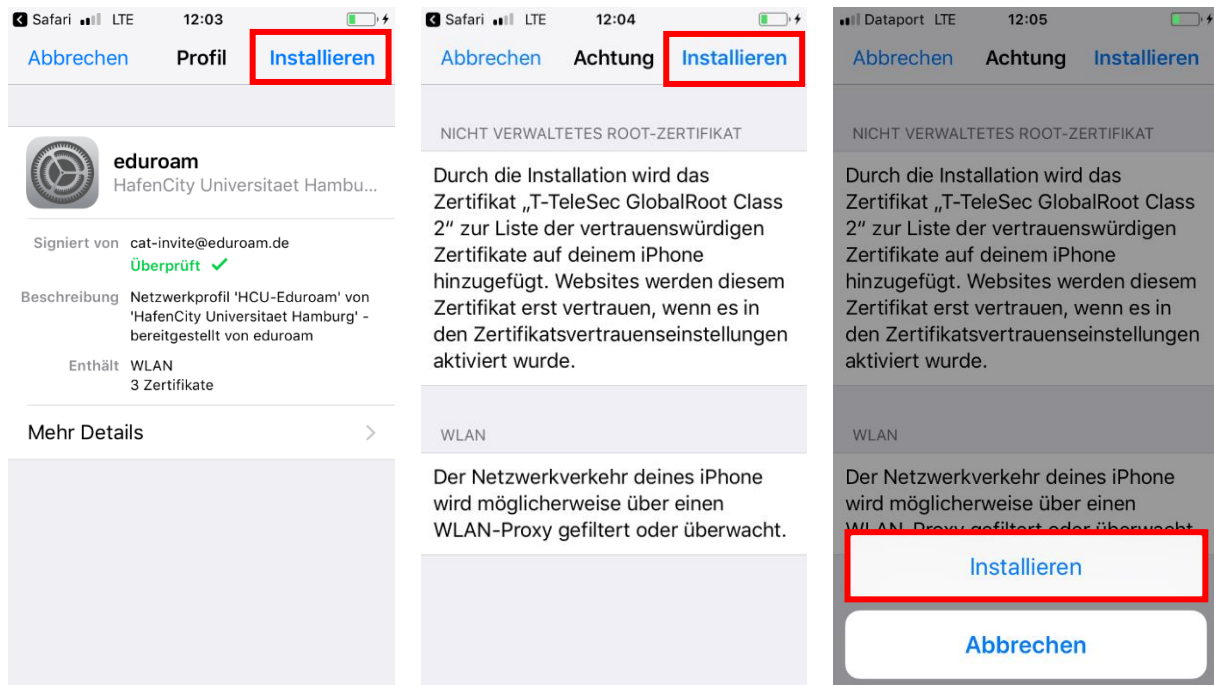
Safari LTE 12:03

Abbrechen Profil Installieren

eduroam
HafenCity Universitaet Hambu...

Signiert von cat-invite@eduroam.de
Überprüft ✓

Beschreibung Netzwerkprofil 'HCU-Eduroam' von 'HafenCity Universitaet Hamburg' - bereitgestellt von eduroam

Enthält WLAN
3 Zertifikate

Mehr Details

Safari LTE 12:04

Abbrechen Achtung Installieren

NICHT VERWALTETES ROOT-ZERTIFIKAT

Durch die Installation wird das Zertifikat „T-TeleSec GlobalRoot Class 2" zur Liste der vertrauenswürdigen Zertifikate auf deinem iPhone hinzugefügt. Websites werden diesem Zertifikat erst vertrauen, wenn es in den Zertifikatsvertrauenseinstellungen aktiviert wurde.

WLAN

Der Netzwerkverkehr deines iPhone wird möglicherweise über einen WLAN-Proxy gefiltert oder überwacht.

Dataport LTE 12:05

Abbrechen Achtung Installieren

NICHT VERWALTETES ROOT-ZERTIFIKAT

Durch die Installation wird das Zertifikat „T-TeleSec GlobalRoot Class 2" zur Liste der vertrauenswürdigen Zertifikate auf deinem iPhone hinzugefügt. Websites werden diesem Zertifikat erst vertrauen, wenn es in den Zertifikatsvertrauenseinstellungen aktiviert wurde.

WLAN

Der Netzwerkverkehr deines iPhone wird möglicherweise über einen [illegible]

Installieren

Abbrechen